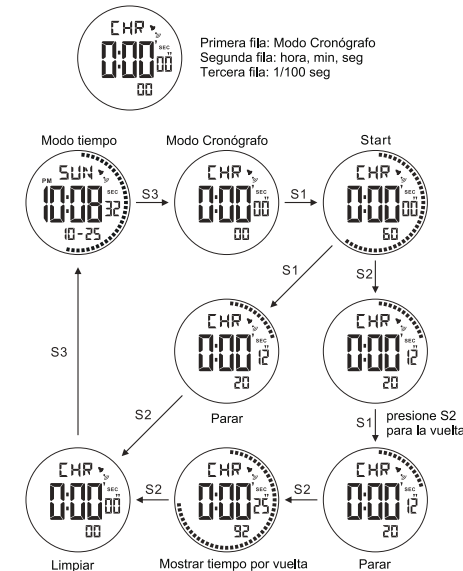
CHR
0:00 00
SEC
00

Primera fila: Modo Cronógrafo
Segunda fila: hora, min, seg
Tercera fila: 1/100 seg

Modo tiempo
SUN
PM
10:08 32
SEC
10-25

S3

Modo Cronógrafo
CHR
0:00 00
SEC
00

S1

Start
CHR
0:00 00
SEC
60

S1

S2

CHR
0:00 12
SEC
20

Parar

CHR
0:00 12
SEC
20

S3

S2

S1 presione S2 para la vuelta

CHR
0:00 00
SEC
00

Limpiar

S2

CHR
0:00 25
SEC
92

Mostrar tiempo por vuelta

S2

CHR
0:00 12
SEC
20

Parar